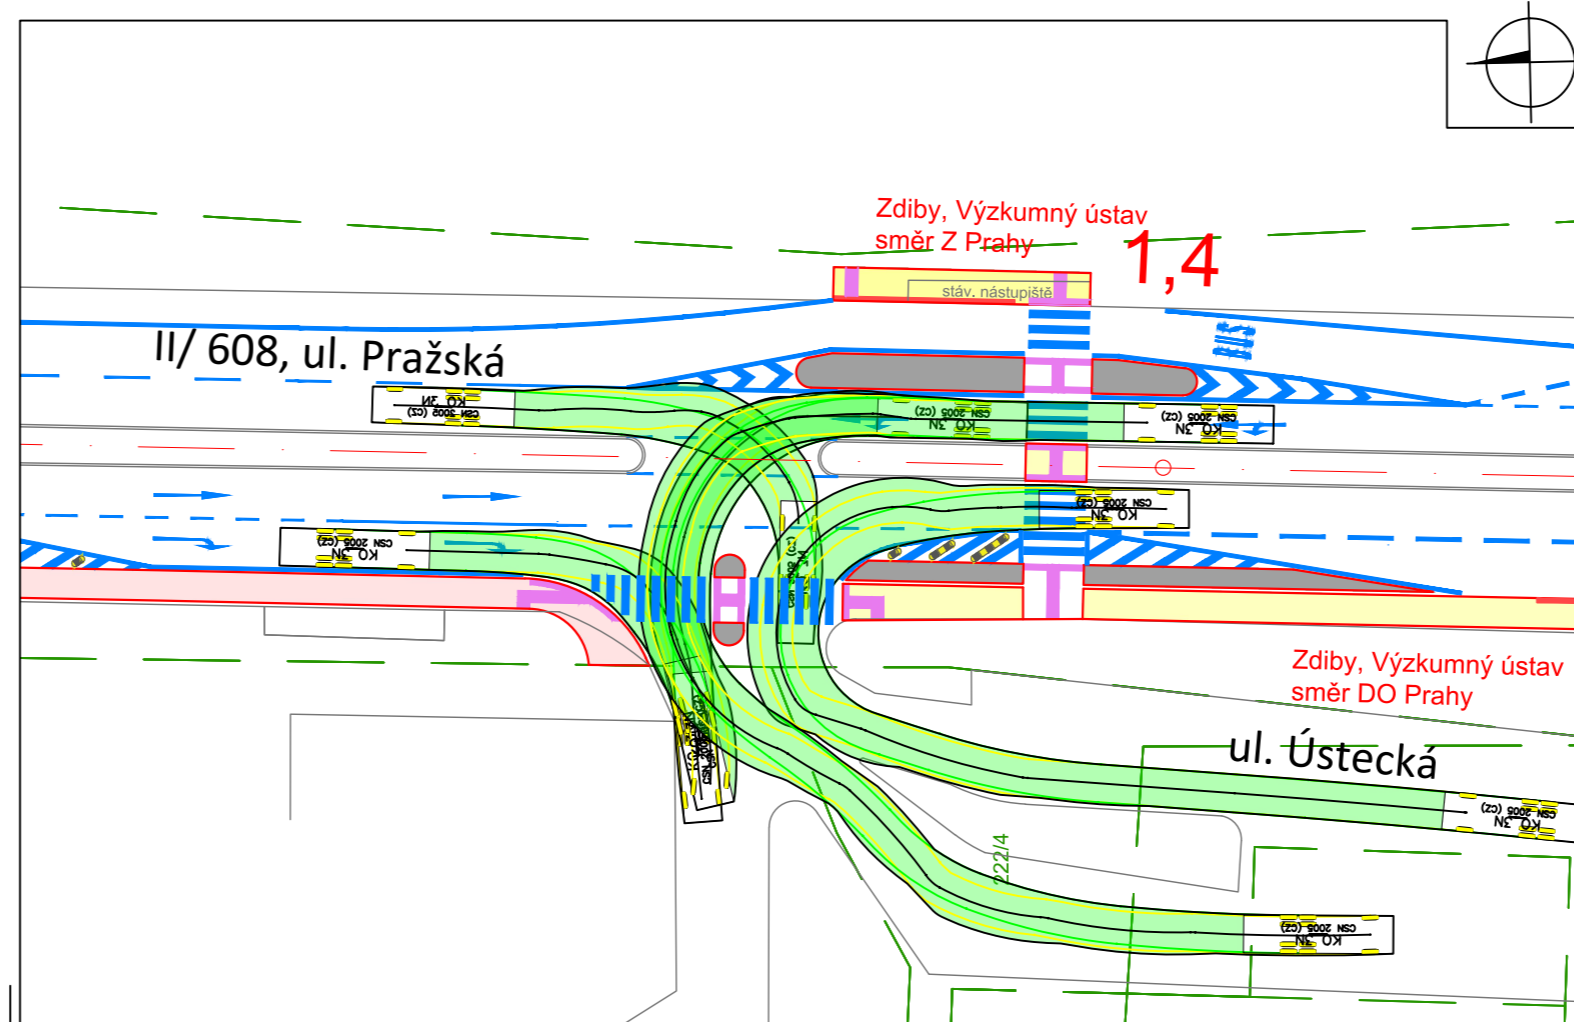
Zdiby, Výzkumný ústav
směr Z Prahy

1,4

stáv. nástupiště

II/ 608, ul. Pražská

KO 3N
ČSN 2005 (CZ)

KO 3N
ČSN 2005 (CZ)

KO 3N
ČSN 2005 (CZ)

KO 3N
ČSN 2005 (CZ)

KO 3N
ČSN 2005 (CZ)

Zdiby, Výzkumný ústav
směr DO Prahy

ul. Ústecká

KO 3N
ČSN 2005 (CZ)

222/4

KO 3N
ČSN 2005 (CZ)